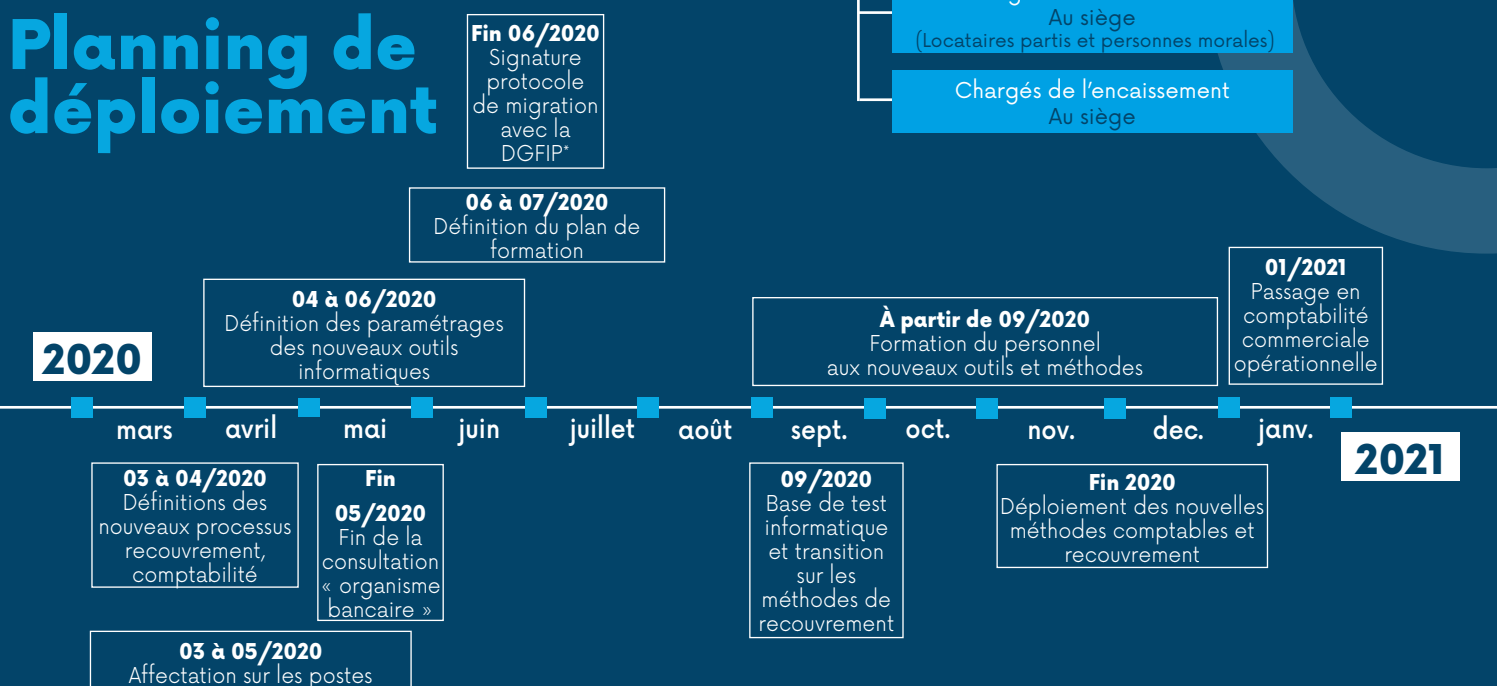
Planning de déploiement

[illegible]
Au siège
(Locataires partis et personnes morales)

Chargés de l'encaissement
Au siège

Fin 06/2020
Signature protocole de migration avec la DGFIP*

06 à 07/2020
Définition du plan de formation

04 à 06/2020
Définition des paramétrages des nouveaux outils informatiques

À partir de 09/2020
Formation du personnel aux nouveaux outils et méthodes

01/2021
Passage en comptabilité commerciale opérationnelle

2020

mars avril mai juin juillet août sept. oct. nov. déc. janv.

2021

03 à 04/2020
Définitions des nouveaux processus recouvrement, comptabilité

Fin 05/2020
Fin de la consultation « organisme bancaire »

09/2020
Base de test informatique et transition sur les méthodes de recouvrement

Fin 2020
Déploiement des nouvelles méthodes comptables et recouvrement

03 à 05/2020
Affectation sur les postes